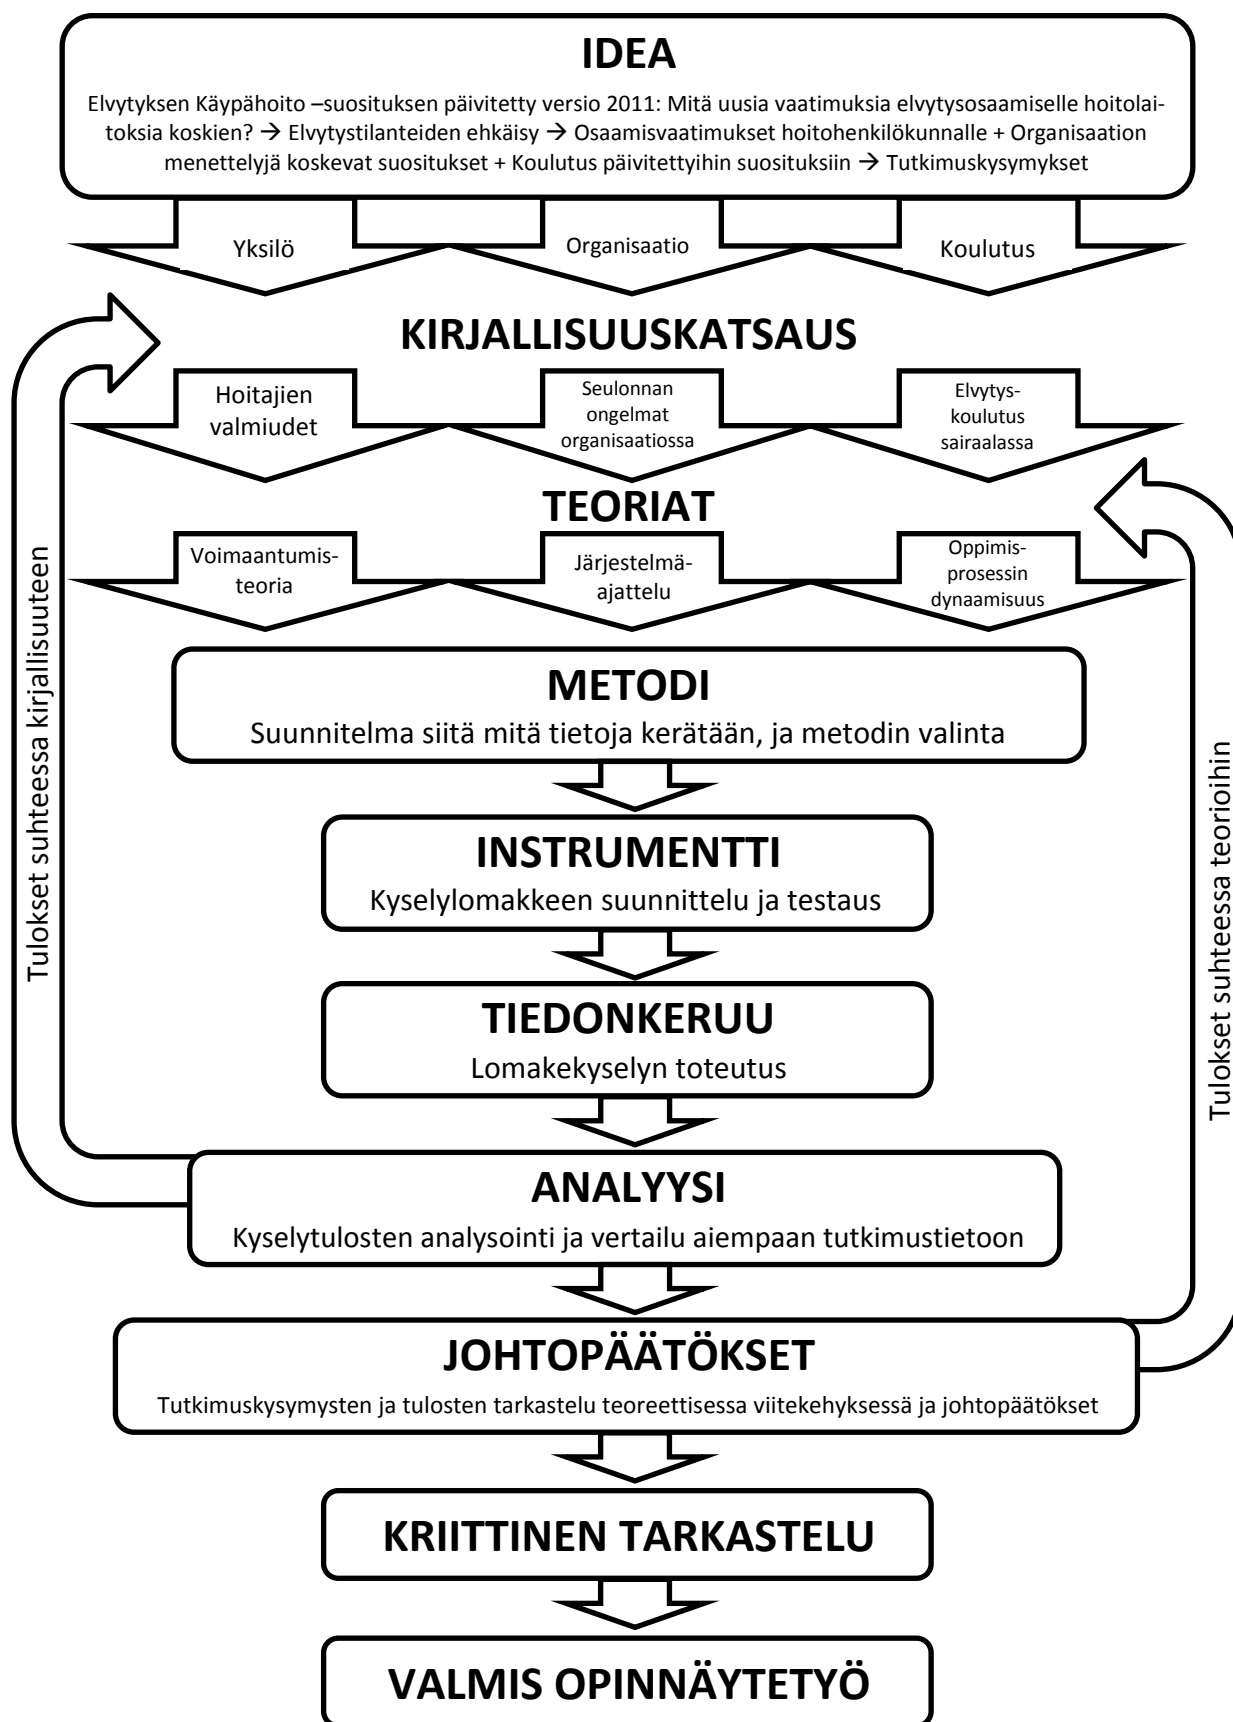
IDEA

Elvytyksen Käypähoito –suosituksen päivitetty versio 2011: Mitä uusia vaatimuksia elvytysosaamiselle hoitolaitoksia koskien? → Elvytystilanteiden ehkäisy → Osaamisvaatimukset hoitohenkilökunnalle + Organisaation menettelyjä koskevat suositukset + Koulutus päivitettyihin suosituksiin → Tutkimuskysymykset

Yksilö

Organisaatio

Koulutus

KIRJALLISUUSKATSAUS

Hoitajien valmiudet

Seulonnan ongelmat organisaatiossa

Elvytyskoulutus sairaalassa

TEORIAT

Voimaantumisteoria

Järjestelmäajattelu

Oppimisprosessin dynaamisuus

METODI

Suunnitelma siitä mitä tietoja kerätään, ja metodin valinta

INSTRUMENTTI

Kyselylomakkeen suunnittelu ja testaus

TIEDONKERUU

Lomakekyselyn toteutus

ANALYYSI

Kyselytulosten analysointi ja vertailu aiempaan tutkimustietoon

JOHTOPÄÄTÖKSET

Tutkimuskysymysten ja tulosten tarkastelu teoreettisessa viitekehyksessä ja johtopäätökset

KRIITTINEN TARKASTELU

VALMIS OPINNÄYTETYÖ

Tulokset suhteessa kirjallisuuteen

Tulokset suhteessa teorioihin